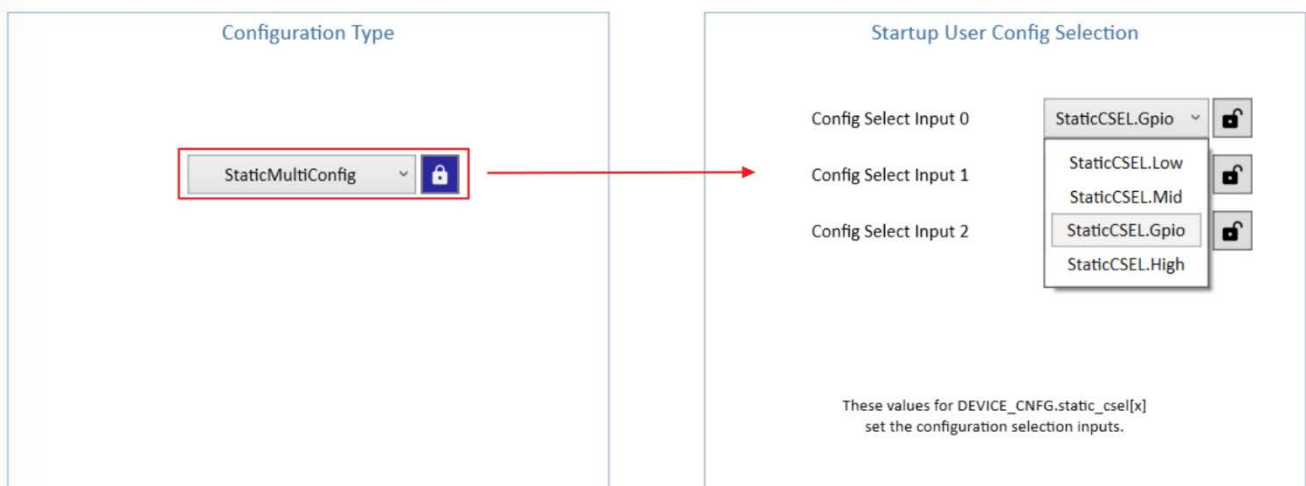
Configuration Type

StaticMultiConfig

Startup User Config Selection

Config Select Input 0

StaticCSEL.Gpio

Config Select Input 1

Config Select Input 2

StaticCSEL.Low

StaticCSEL.Mid

StaticCSEL.Gpio

StaticCSEL.High

These values for DEVICE_CNFG.static_csel[x] set the configuration selection inputs.